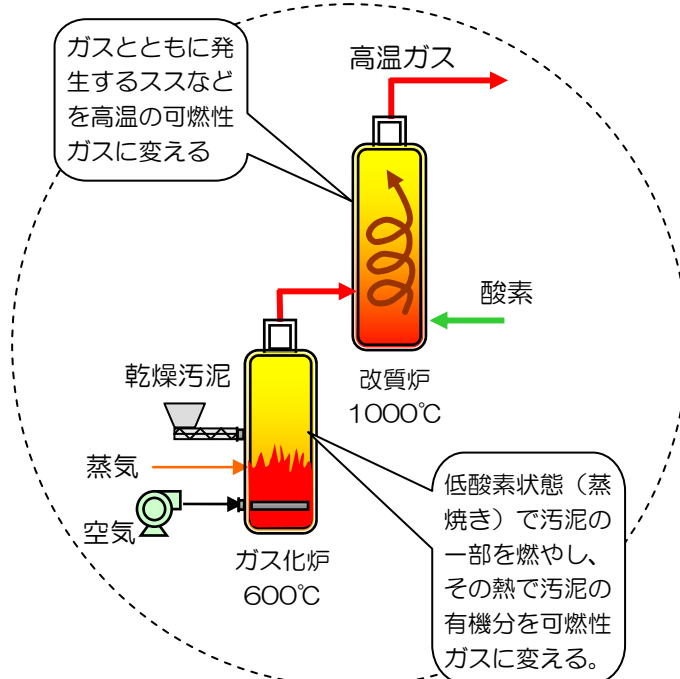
ガスとともに発生するススなどを高温の可燃性ガスに変える

高温ガス

酸素

改質炉
1000℃

乾燥汚泥

蒸気

空気

ガス化炉
600℃

低酸素状態（蒸焼き）で汚泥の一部を燃やし、その熱で汚泥の有機分を可燃性ガスに変える。